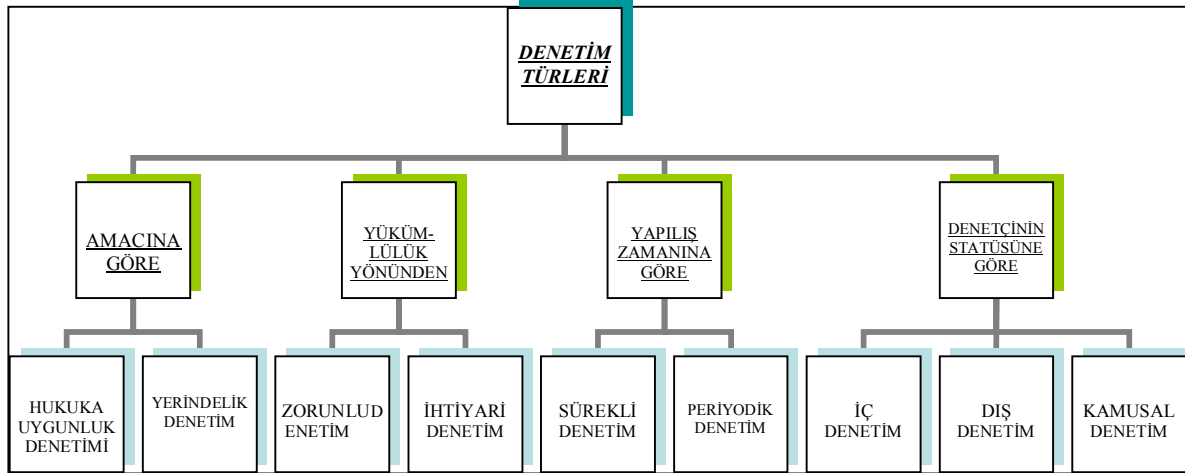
DENETİM TÜRLERİ

AMACINA GÖRE

YÜKÜMLÜLÜK YÖNÜNDEN

YAPILIŞ ZAMANINA GÖRE

DENETÇİNİN STATÜSÜNE GÖRE

HUKUKA UYGUNLUK DENETİMİ

YERİNDELİK DENETİM

ZORUNLUD ENETİM

İHTİYARİ DENETİM

SÜREKLİ DENETİM

PERİYODİK DENETİM

İÇ DENETİM

DIŞ DENETİM

KAMUSAL DENETİM